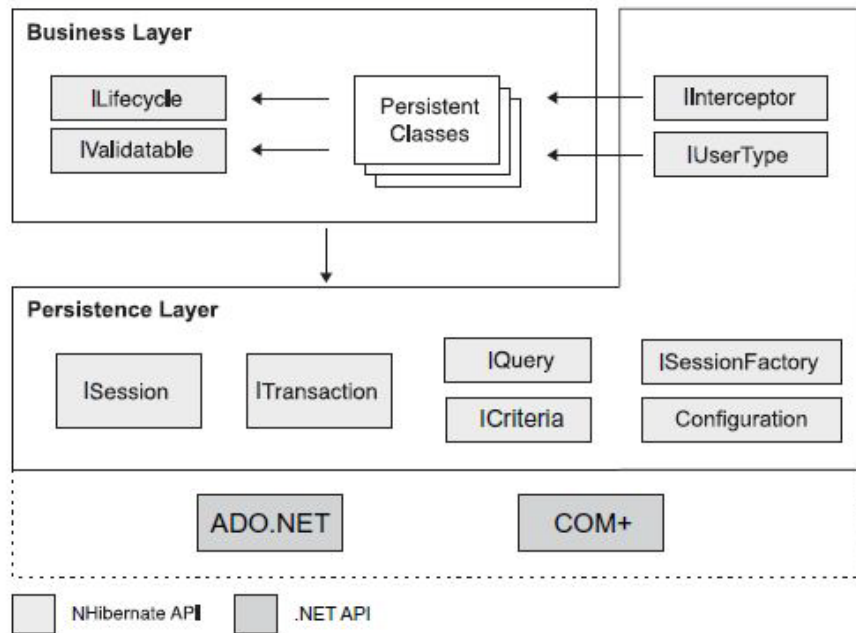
Business Layer

ILifecycle

IValidatable

Persistent Classes

IInterceptor

IUserType

Persistence Layer

ISession

ITransaction

IQuery

ICriteria

ISessionFactory

Configuration

ADO.NET

COM+

NHibernate API

.NET API